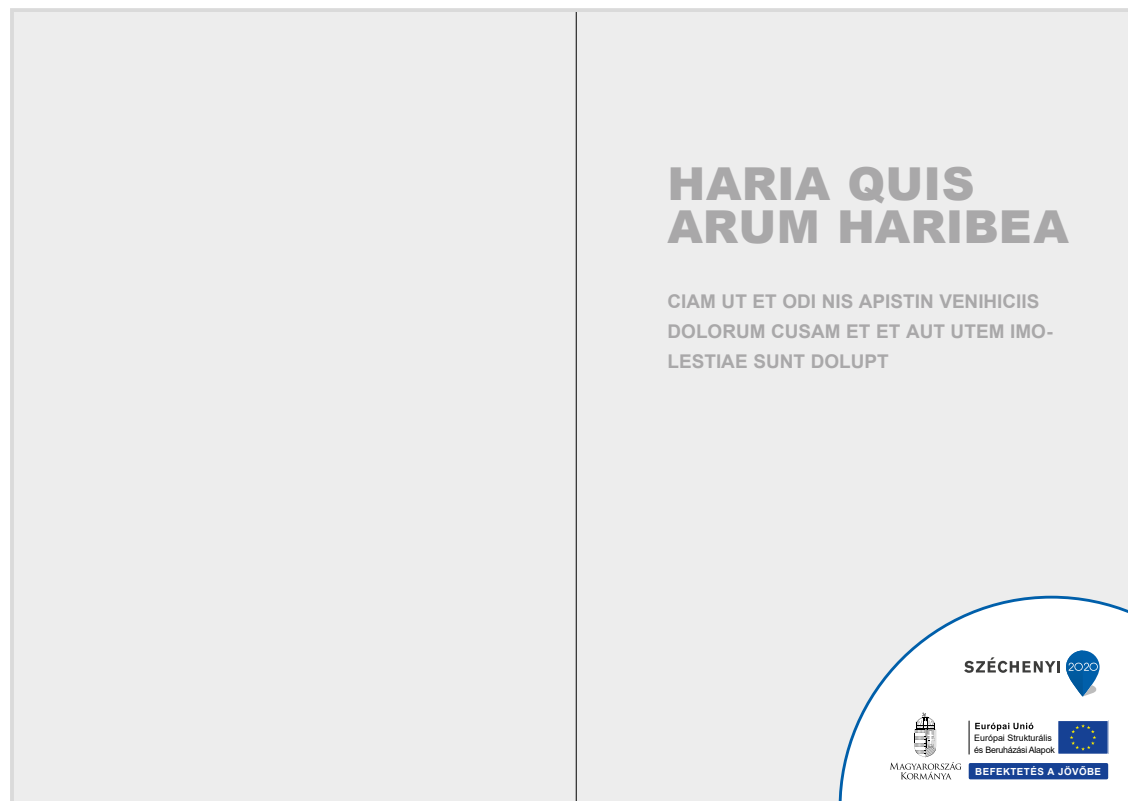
HARIA QUIS ARUM HARIBEA

CIAM UT ET ODI NIS APISTIN VENIHICIIS DOLORUM CUSAM ET ET AUT UTEM IMOLESTIAE SUNT DOLUPT

SZÉCHENYI 2020

MAGYARORSZÁG KORMÁNYA

Európai Unió
Európai Strukturális és Beruházási Alapok

BEFEKTETÉS A JÖVŐBE